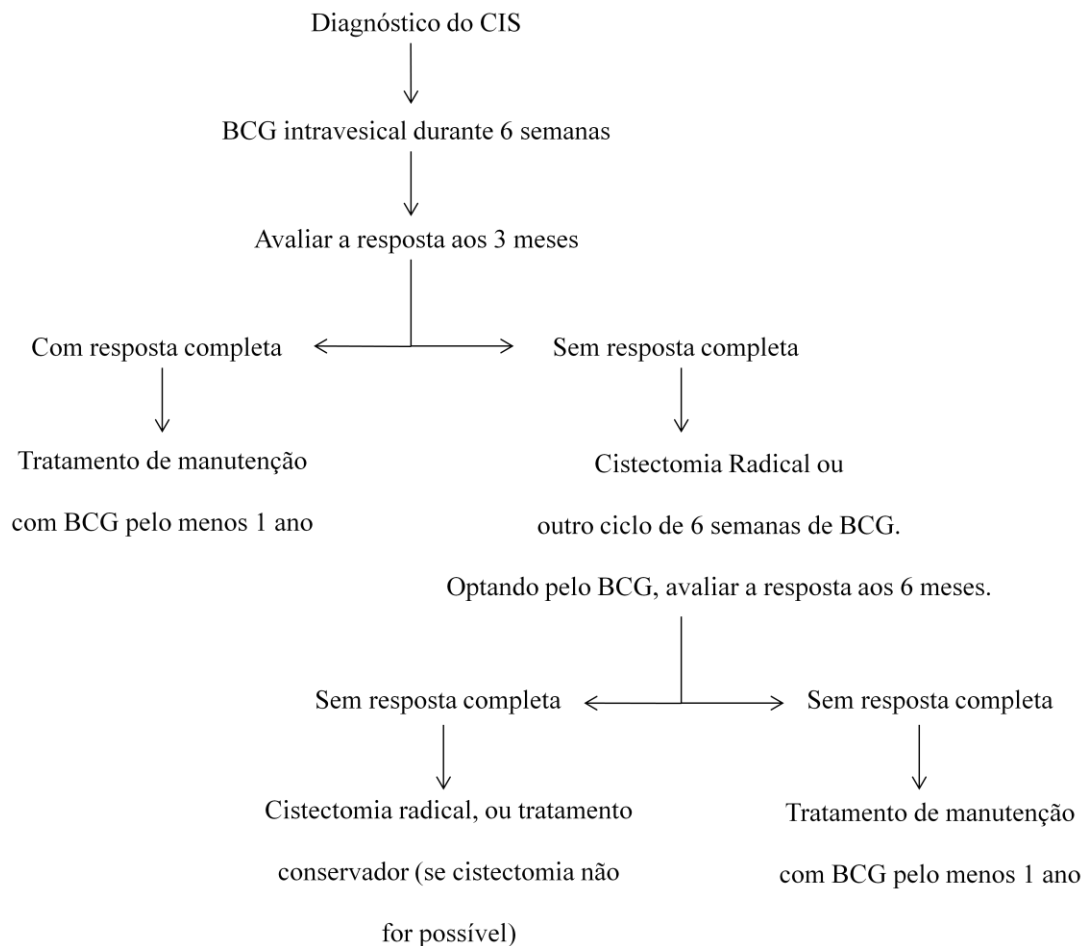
Diagnóstico do CIS

BCG intravesical durante 6 semanas

Avaliar a resposta aos 3 meses

Com resposta completa

Sem resposta completa

Tratamento de manutenção com BCG pelo menos 1 ano

Cistectomia Radical ou outro ciclo de 6 semanas de BCG.

Optando pelo BCG, avaliar a resposta aos 6 meses.

Sem resposta completa

Sem resposta completa

Cistectomia radical, ou tratamento conservador (se cistectomia não for possível)

Tratamento de manutenção com BCG pelo menos 1 ano